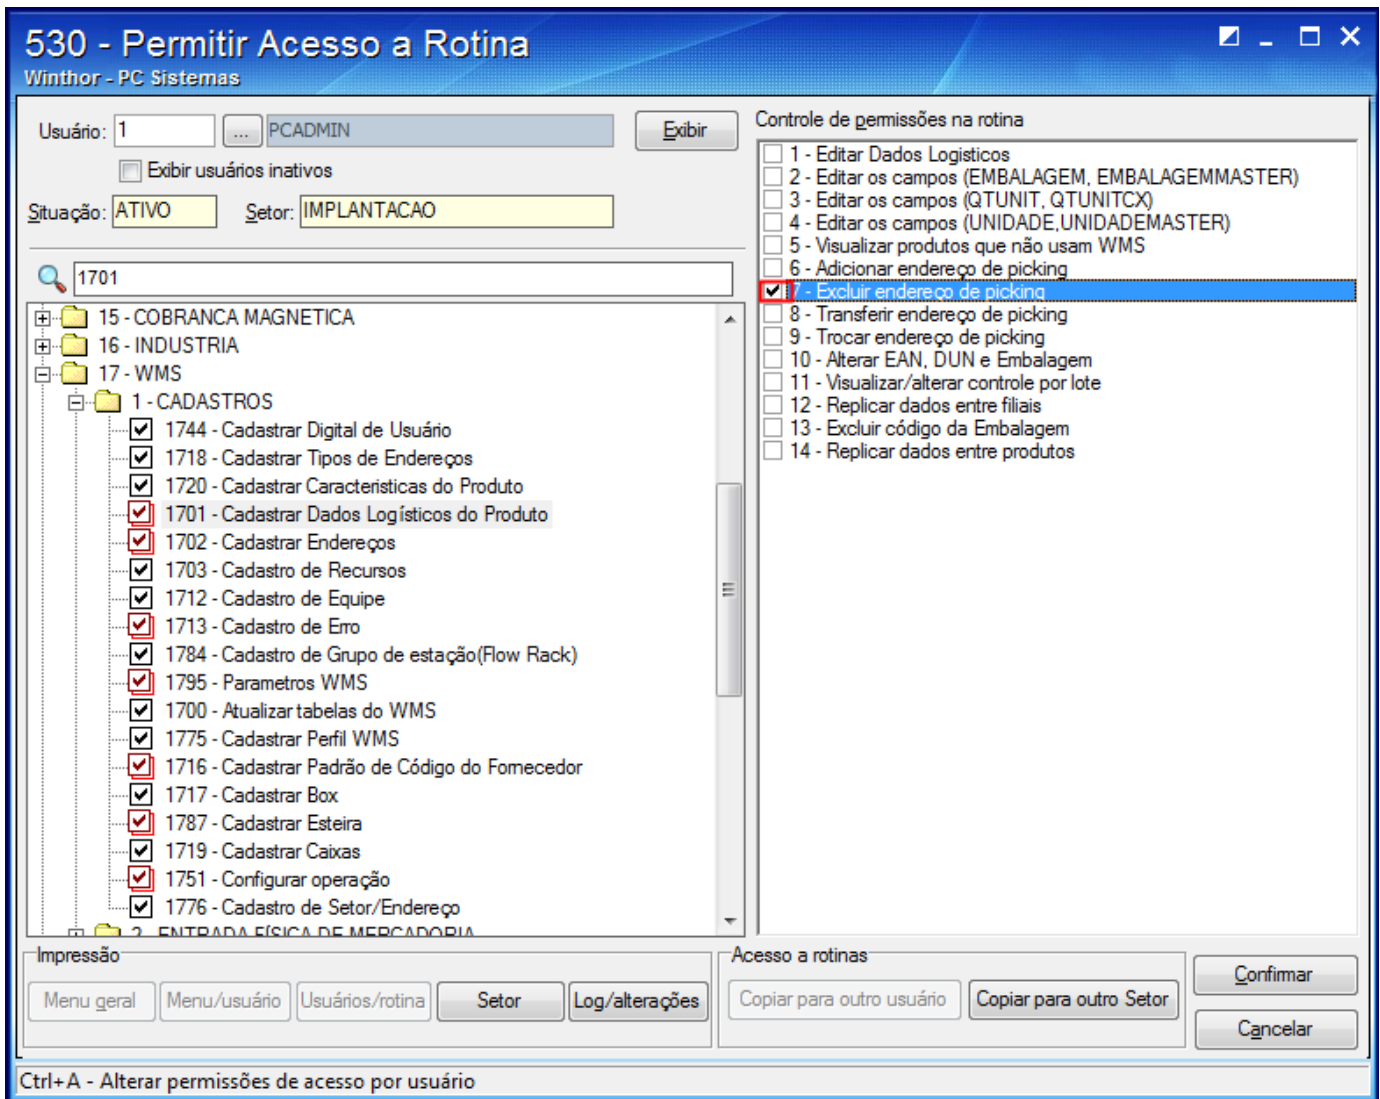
530 - Permitir Acesso a Rotina
Winthor - PC Sistemas

Usuário: 1 ... PCADMIN Exibir
Exibir usuários inativos
Situação: ATIVO Setor: IMPLANTACAO

1701

15 - COBRANCA MAGNETICA
16 - INDUSTRIA
17 - WMS
1 - CADASTROS
1744 - Cadastrar Digital de Usuário
1718 - Cadastrar Tipos de Endereços
1720 - Cadastrar Caracteristicas do Produto
1701 - Cadastrar Dados Logísticos do Produto
1702 - Cadastrar Endereços
1703 - Cadastro de Recursos
1712 - Cadastro de Equipe
1713 - Cadastro de Erro
1784 - Cadastro de Grupo de estação(Flow Rack)
1795 - Parametros WMS
1700 - Atualizar tabelas do WMS
1775 - Cadastrar Perfil WMS
1716 - Cadastrar Padrão de Código do Fornecedor
1717 - Cadastrar Box
1787 - Cadastrar Esteira
1719 - Cadastrar Caixas
1751 - Configurar operação
1776 - Cadastro de Setor/Endereço
2 - ENTRADA FÍSICA DE MERCADORIA

Controle de permissões na rotina
1 - Editar Dados Logisticos
2 - Editar os campos (EMBALAGEM, EMBALAGEMMASTER)
3 - Editar os campos (QTUNIT, QTUNITCX)
4 - Editar os campos (UNIDADE,UNIDADEMASTER)
5 - Visualizar produtos que não usam WMS
6 - Adicionar endereço de picking
7 - Excluir endereço de picking
8 - Transferir endereço de picking
9 - Trocar endereço de picking
10 - Alterar EAN, DUN e Embalagem
11 - Visualizar/alterar controle por lote
12 - Replicar dados entre filiais
13 - Excluir código da Embalagem
14 - Replicar dados entre produtos

Impressão
Menu geral Menu/usuário Usuários/rotina Setor Log/alterações

Acesso a rotinas
Copiar para outro usuário Copiar para outro Setor

Confirmar
Cancelar

Ctrl+A - Alterar permissões de acesso por usuário